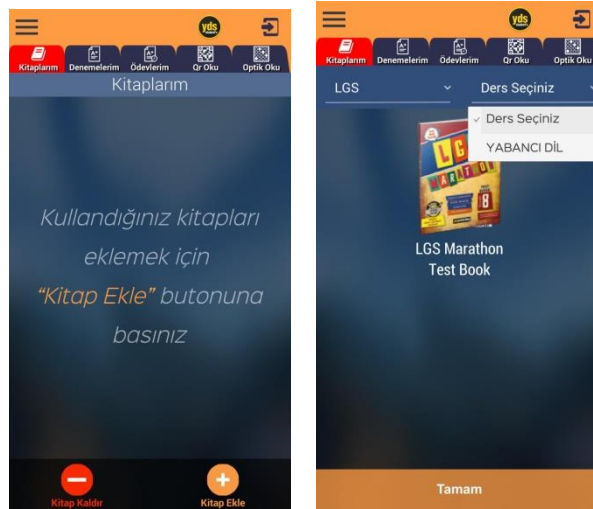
yds

Kitaplarım Denemelerim Ödevlerim Qr Oku Optik Oku

Kitaplarım

Kullandığınız kitapları eklemek için "Kitap Ekle" butonuna basınız

Kitap Kaldır Kitap Ekle

yds

Kitaplarım Denemelerim Ödevlerim Qr Oku Optik Oku

LGS

Ders Seçiniz

✓ Ders Seçiniz

YABANCI DİL

LGS MARATHON 8

LGS Marathon Test Book

Tamam